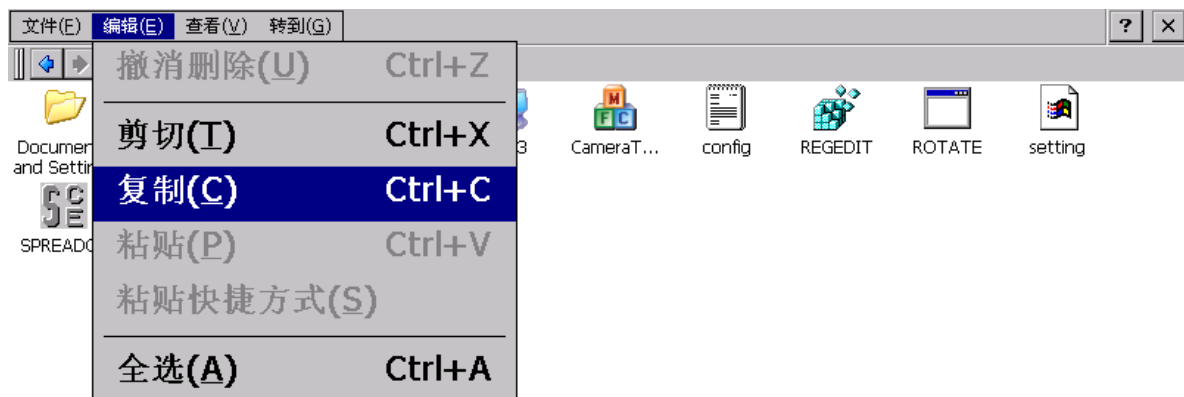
文件(F) 编辑(E) 查看(V) 转到(G)

?

撤消删除(U) Ctrl+Z

剪切(T) Ctrl+X

复制(C) Ctrl+C

粘贴(P) Ctrl+V

粘贴快捷方式(S)

全选(A) Ctrl+A

Documen and Settir

SPREADC

3

CameraT...

config

REGEDIT

ROTATE

setting